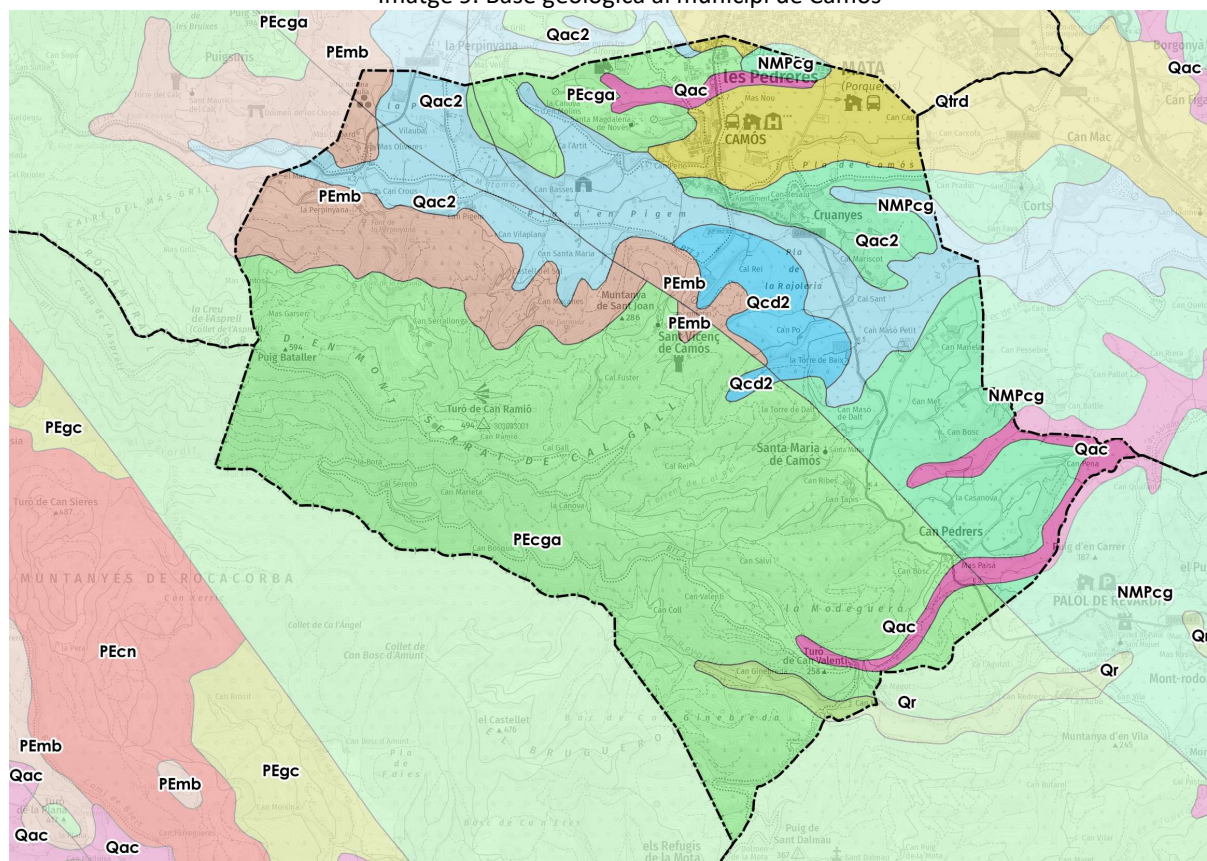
Imatge 5. Base geològica al municipi de Camós

PEcga
PEmb
Qac2
NMPcg
Qac
PEcga
Qac
Qac2
Qtrd
les Pedreres
MATA
(Porqueres)
Mas Nou
CAMÓS
Pla de Camós
PEmb
Qac2
NMPcg
Cruanyes
Qac2
Pla d'en Pigem
Can Vilaplana
Can Santa Maria
PEmb
Qcd2
Muntanya de Sant Joan
PEmb
Sant Vicenç de Camós
Can Po
Qcd2
Puig Bataller
SERRA DE CAL GALL
Turó de Can Ramió
NMPcg
Qac
Santa Maria de Camós
PEgc
Turó de Can Sieres
PEcga
Can Pedrers
MUNTANYES DE ROCACORBA
la Modeguera
NMPcg
PALOL DE REVARDIT
Qac
PEcn
Turó de Can Valentí
Qr
Qr
Mont-rodon
el Castellet
EL BRUGUERÓ
PEmb
Qac
PEgc
PEmb
Qac
Qac
Puig de Sant Dalmau
els Refugis de la Mota
Muntanya d'en Vila
Qac
Corts
Can Mac
Borgonyà